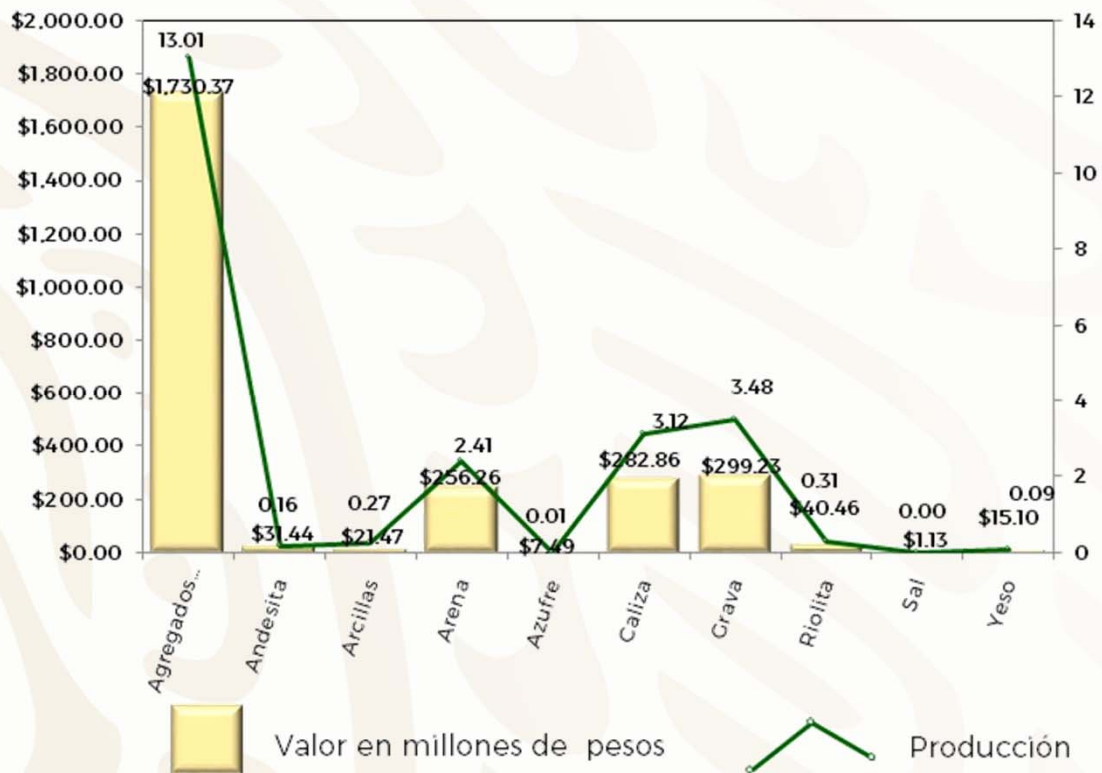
$2,000.00
$1,800.00
$1,600.00
$1,400.00
$1,200.00
$1,000.00
$800.00
$600.00
$400.00
$200.00
$0.00

14
12
10
8
6
4
2
0

13.01
$1,730.37
0.16
$31.44
0.27
$21.47
2.41
$256.26
0.01
$7.49
3.12
$282.86
3.48
$299.23
0.31
$40.46
0.00
$1.13
0.09
$15.10

Agregados...
Andesita
Arcillas
Arena
Azufre
Caliza
Grava
Riolita
Sal
Yeso

Valor en millones de pesos
Producción